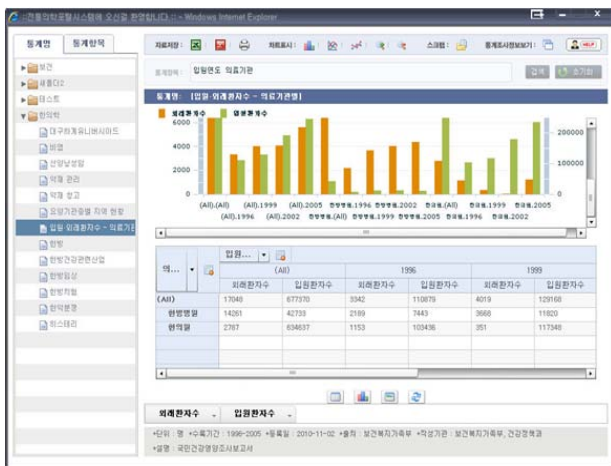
:: 전통의학포털시스템에 오신걸 환영합니다. :: - Windows Internet Explorer

통계명 | 통계항목

보건
새롭다2
테스트
한의학
대구취계유니버시티드
비염
산양삼생장
약재 관리
약재 성고
의양기관중별 지역 현황
입원·외래환자수 - 의료기관별
한방
한방건강관련산업
한방임상
한방치험
한약분류
하스테리

자료저장 : 의료표시 : 스크랩 : 통계표사전보보기 : HELP

통계명 : 입원연도 의료기관 검색 초기화

통계명 : [입원·외래환자수 - 의료기관별]

외래환자수 입원환자수

6000
4000
2000
0

200000
100000
0

(All).(All) (All).1999 (All).2005 한방병원.1996 한방병원.2002 한의원.(All) 한의원.1999 한의원.2005
(All).1996 (All).2002 한방병원.(All) 한방병원.1999 한방병원.2005 한의원.1996 한의원.2002

| 의... | 입원... | | | | | |
|---|---|---|---|---|---|---|
| | (All) | | 1996 | | 1999 | |
| | 외래환자수 | 입원환자수 | 외래환자수 | 입원환자수 | 외래환자수 | 입원환자수 |
| (All) | 17048 | 677370 | 3342 | 110875 | 4019 | 129168 |
| 한방병원 | 14261 | 42733 | 2189 | 7443 | 3668 | 11820 |
| 한의원 | 2787 | 634637 | 1153 | 103436 | 351 | 117348 |

외래환자수 입원환자수

•단위 : 명 •수록기간 : 1996~2005 •등록일 : 2010-11-02 •출처 : 보건복지가족부 •작성기관 : 보건복지가족부, 건강정책과
•설명 : 국민건강영양조사보고서